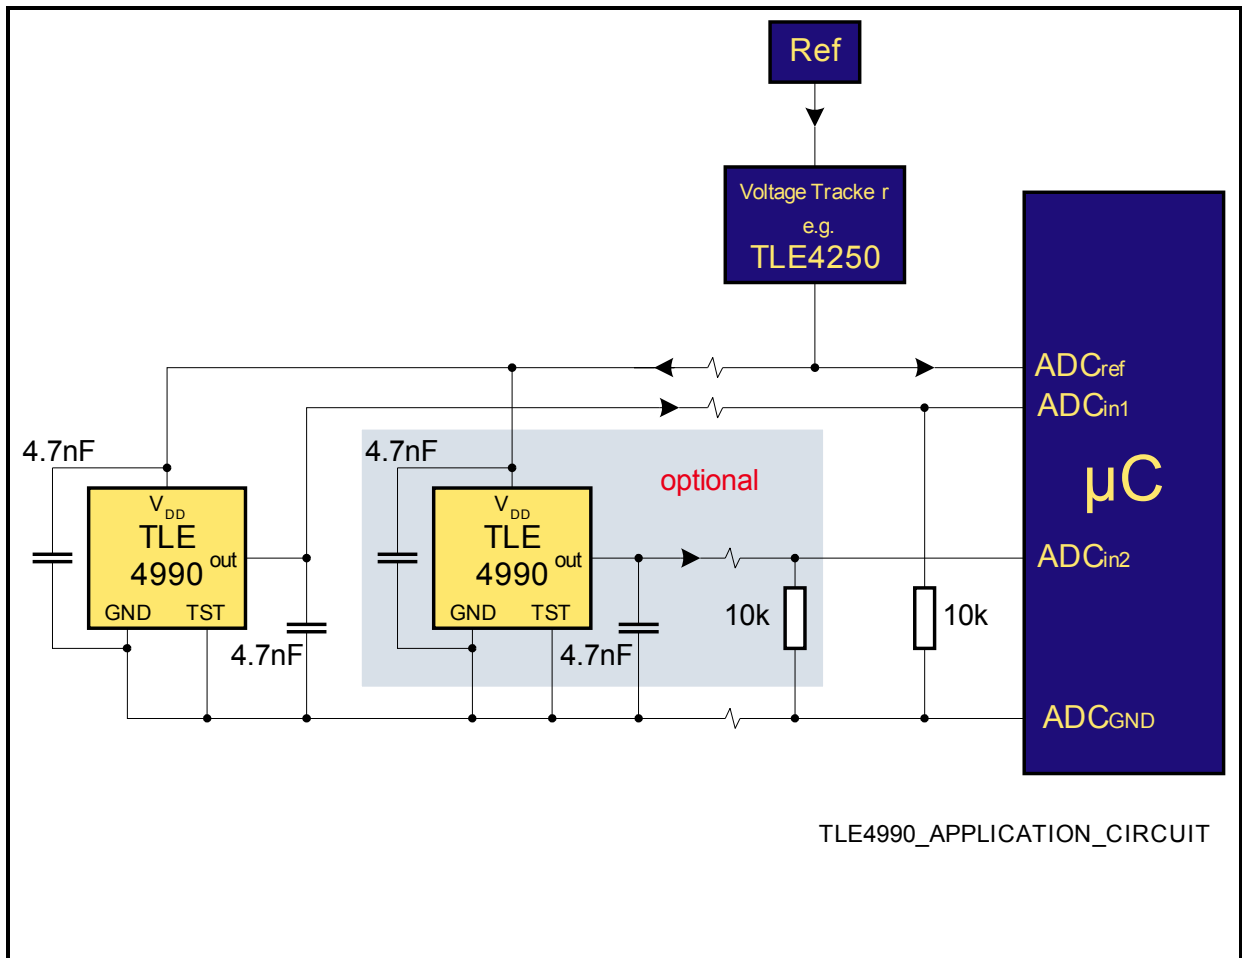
Ref

Voltage Tracke r
e.g.
TLE4250

ADC$_{ref}$
ADC$_{in1}$
µC
ADC$_{in2}$
ADC$_{GND}$

4.7nF
V$_{DD}$
TLE
4990
out
GND TST
4.7nF

4.7nF
V$_{DD}$
TLE
4990
out
GND TST
4.7nF

optional

10k
10k

TLE4990_APPLICATION_CIRCUIT